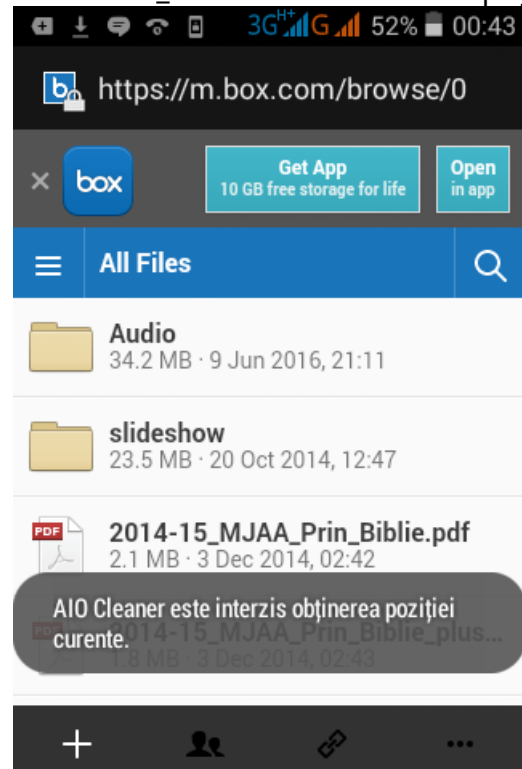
3G H+ G 52% 00:43

https://m.box.com/browse/0

box

Get App
10 GB free storage for life

Open
in app

All Files

Audio
34.2 MB · 9 Jun 2016, 21:11

slideshow
23.5 MB · 20 Oct 2014, 12:47

PDF
2014-15_MJAA_Prin_Biblie.pdf
2.1 MB · 3 Dec 2014, 02:42

PDF
2014-15_MJAA_Prin_Biblie_plus...
1.8 MB · 3 Dec 2014, 02:43

AIO Cleaner este interzis obținerea poziției curente.